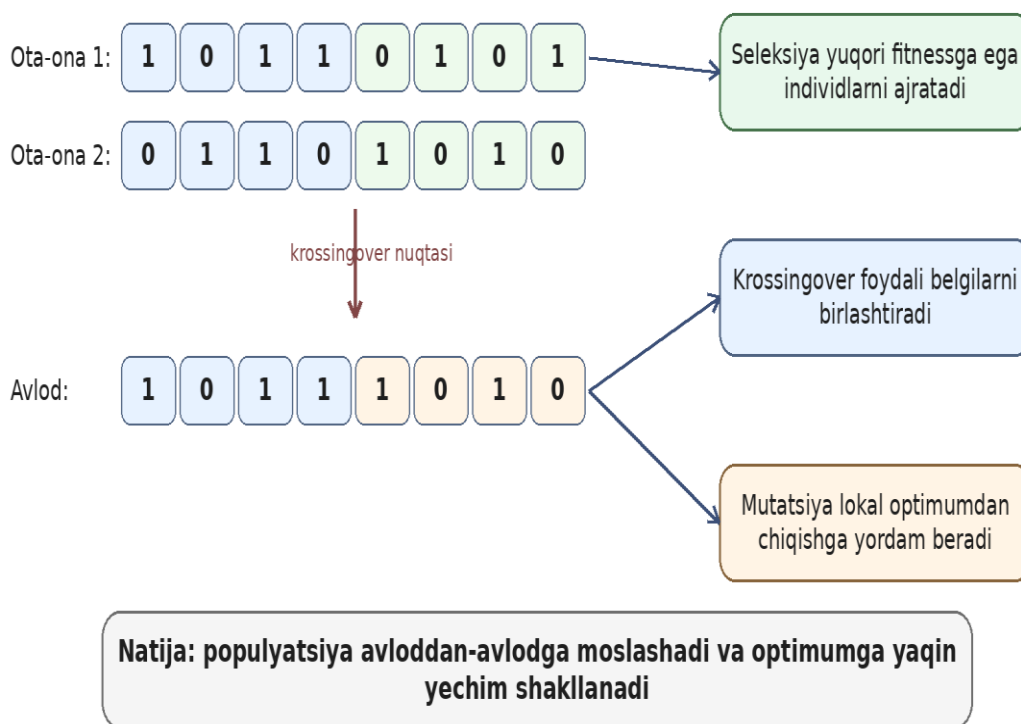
Ota-ona 1: 1 0 1 1 0 1 0 1

Seleksiya yuqori fitnessga ega individlarni ajratadi

Ota-ona 2: 0 1 1 0 1 0 1 0

krossingover nuqtasi

Krossingover foydali belgilarni birlashtiradi

Avlod: 1 0 1 1 1 0 1 0

Mutatsiya lokal optimumdan chiqishga yordam beradi

Natija: populyatsiya avloddan-avlodga moslashadi va optimumga yaqin yechim shakllanadi